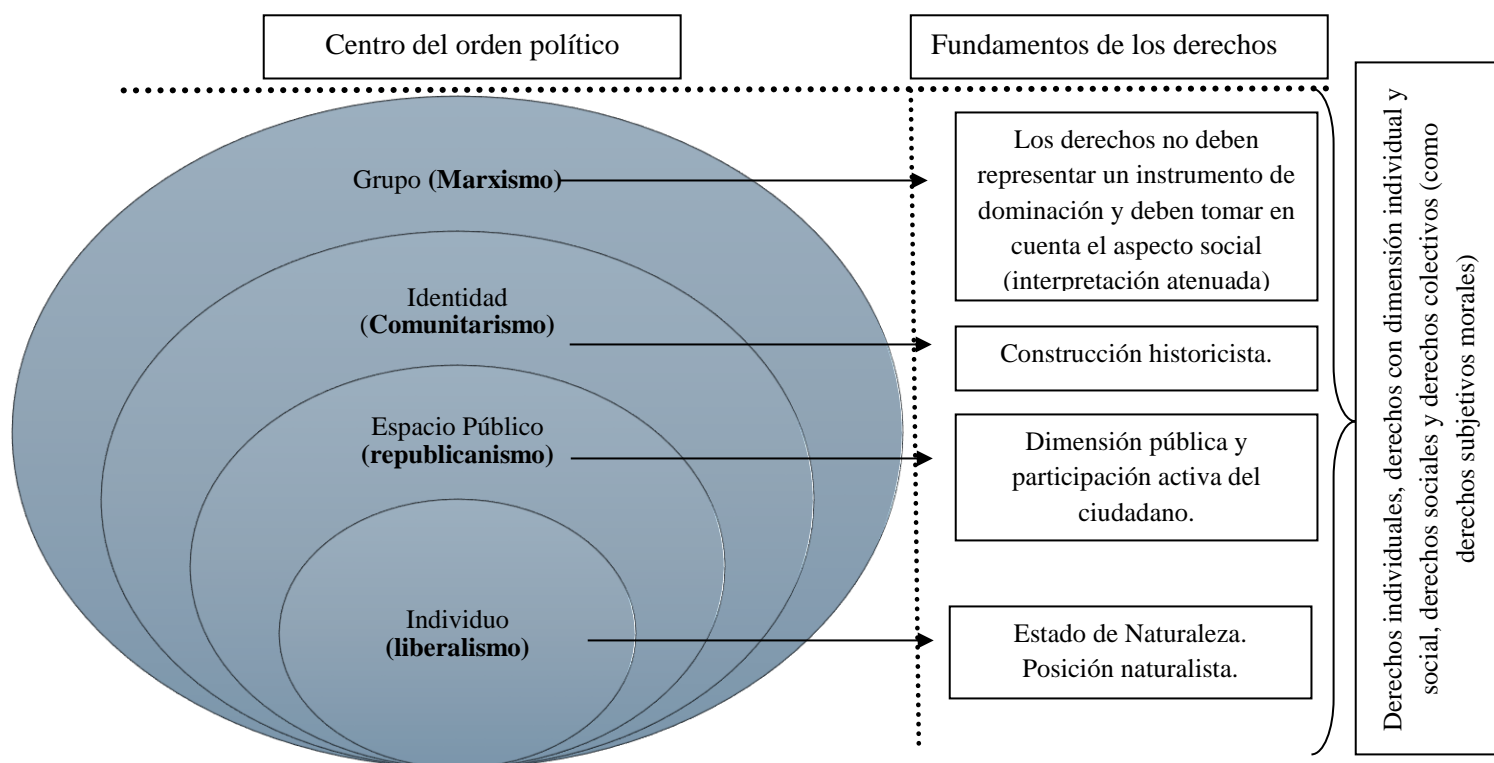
Centro del orden político

Fundamentos de los derechos

Grupo **(Marxismo)**

Los derechos no deben representar un instrumento de dominación y deben tomar en cuenta el aspecto social (interpretación atenuada)

Identidad (**Comunitarismo)**

Construcción historicista.

Espacio Público **(republicanismo)**

Dimensión pública y participación activa del ciudadano.

Individuo **(liberalismo)**

Estado de Naturaleza. Posición naturalista.

Derechos individuales, derechos con dimensión individual y social, derechos sociales y derechos colectivos (como derechos subjetivos morales)